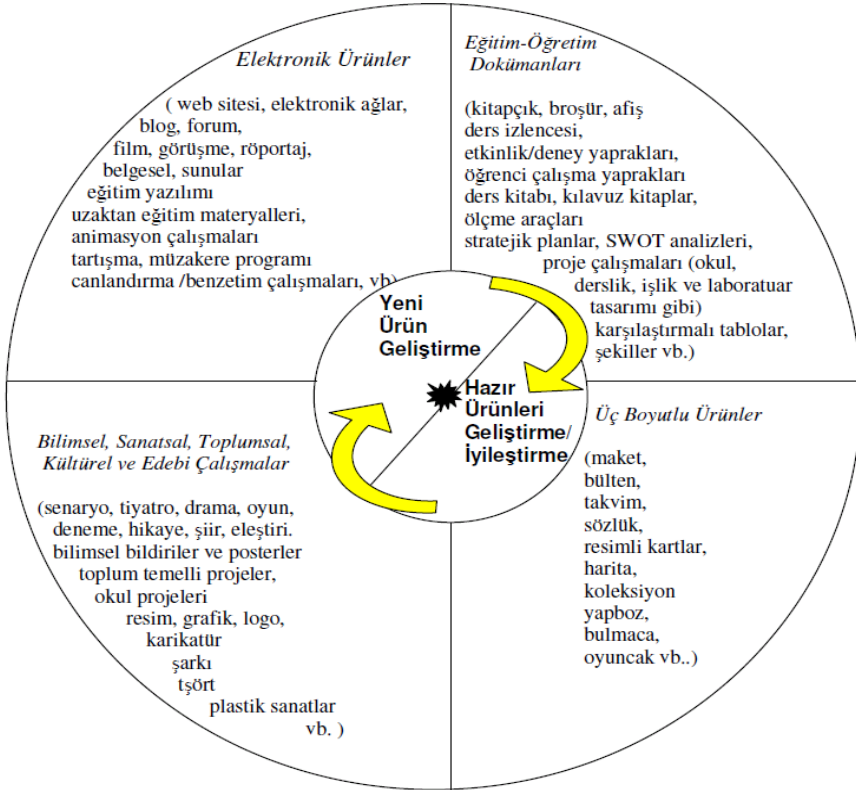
Elektronik Ürünler

( web sitesi, elektronik ağlar, blog, forum, film, görüşme, röportaj, belgesel, sunular eğitim yazılımı uzaktan eğitim materyalleri, animasyon çalışmaları tartışma, müzakere programı canlandırma /benzetim çalışmaları, vb)

Eğitim-Öğretim Dokümanları

(kitapçık, broşür, afiş ders izlencesi, etkinlik/deney yaprakları, öğrenci çalışma yaprakları ders kitabı, kılavuz kitaplar, ölçme araçları stratejik planlar, SWOT analizleri, proje çalışmaları (okul, derslik, işlik ve laboratuar tasarımı gibi) karşılaştırmalı tablolar, şekiller vb.)

Yeni Ürün Geliştirme

Hazır Ürünleri Geliştirme/ İyileştirme

Bilimsel, Sanatsal, Toplumsal, Kültürel ve Edebi Çalışmalar

(senaryo, tiyatro, drama, oyun, deneme, hikaye, şiir, eleştiri. bilimsel bildiriler ve posterler toplum temelli projeler, okul projeleri resim, grafik, logo, karikatür şarkı tşört plastik sanatlar vb. )

Üç Boyutlu Ürünler

(maket, bülten, takvim, sözlük, resimli kartlar, harita, koleksiyon yapboz, bulmaca, oyuncak vb..)